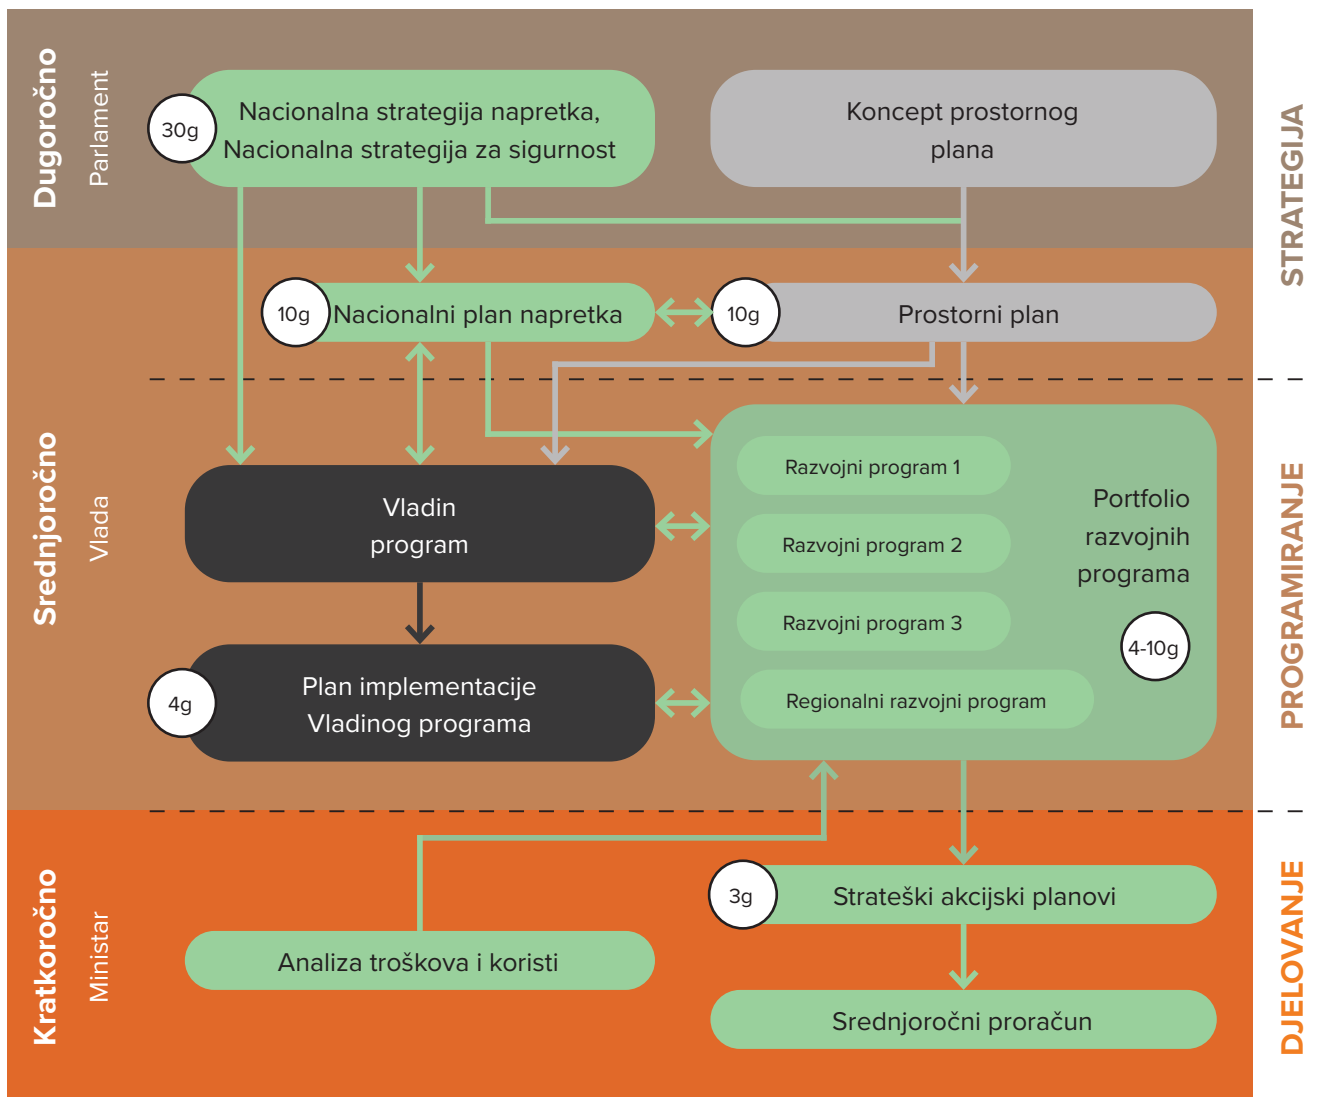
Dugoročno
Parlament

30g
Nacionalna strategija napretka, Nacionalna strategija za sigurnost

Koncept prostornog plana

STRATEGIJA

10g
Nacionalni plan napretka

10g
Prostorni plan

Srednjoročno
Vlada

Vladin program

Razvojni program 1
Razvojni program 2
Razvojni program 3
Regionalni razvojni program

Portfolio razvojnih programa

4-10g

4g
Plan implementacije Vladinog programa

PROGRAMIRANJE

Kratkoročno
Ministar

3g
Strateški akcijski planovi

Analiza troškova i koristi

Srednjoročni proračun

DJELOVANJE